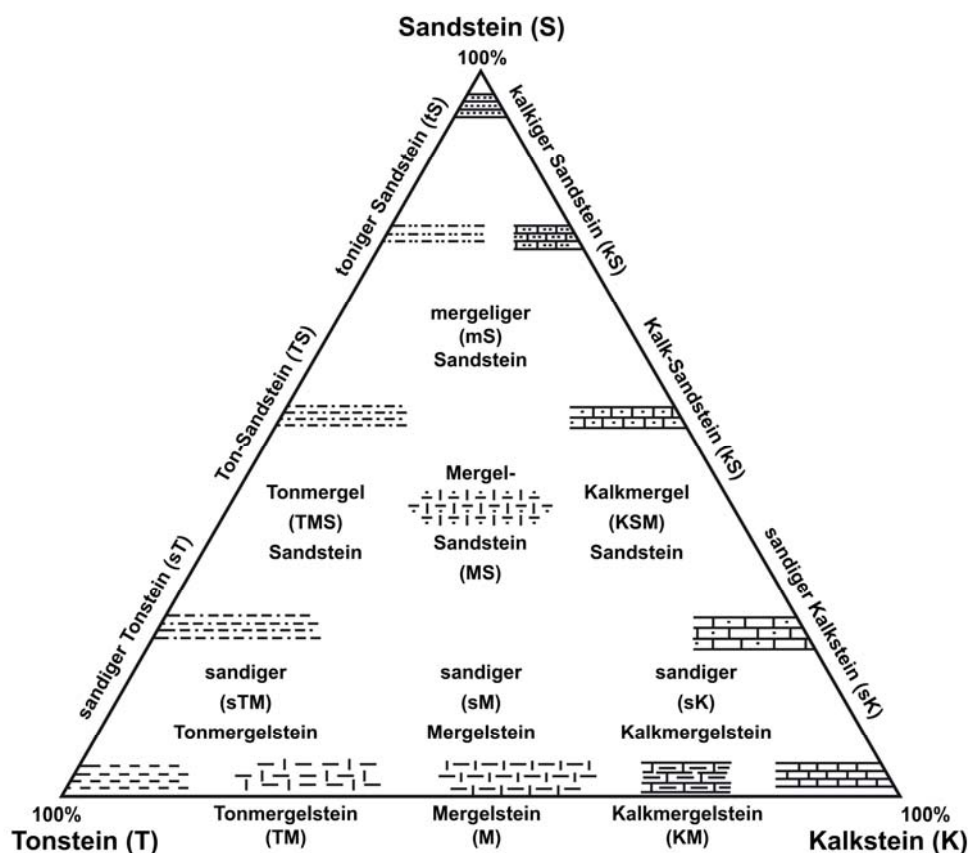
Sandstein (S)

100%

toniger Sandstein (tS)

kalkiger Sandstein (kS)

mergeliger (mS) Sandstein

Ton-Sandstein (TS)

Kalk-Sandstein (kS)

Tonmergel (TMS) Sandstein

Mergel-Sandstein (MS)

Kalkmergel (KSM) Sandstein

sandiger Tonstein (sT)

sandiger Kalkstein (sK)

sandiger (sTM) Tonmergelstein

sandiger (sM) Mergelstein

sandiger (sK) Kalkmergelstein

100%
Tonstein (T)

Tonmergelstein (TM)

Mergelstein (M)

Kalkmergelstein (KM)

100%
Kalkstein (K)